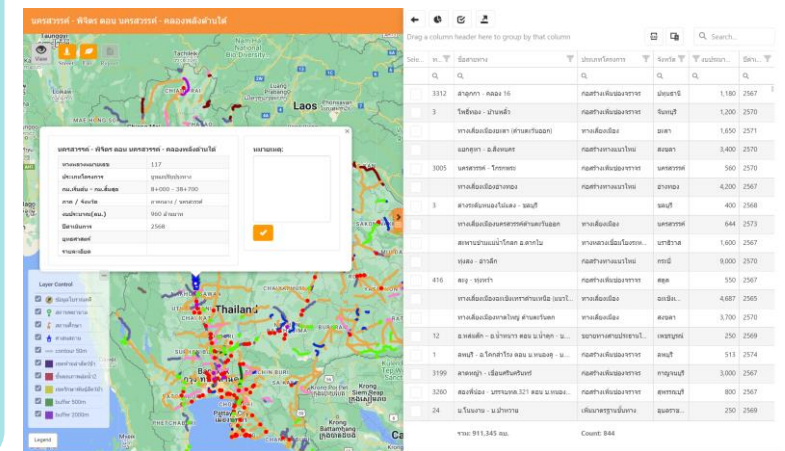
นครสวรรค์ - พิจิตร ตอน นครสวรรค์ - คลองหลังด้านใต้

View

นครสวรรค์ - พิจิตร ตอน นครสวรรค์ - คลองหลังด้านใต้

| ทางหลวงหมายเลข | 117 |
|---|---|
| ประเภทโครงการ | บูรณะปรับปรุงทาง |
| กม.เริ่มต้น - กม.สิ้นสุด | 8+000 - 38+700 |
| ภาค / จังหวัด | ภาคเหนือ / นครสวรรค์ |
| งบประมาณ(ลบ.) | 900 ล้านบาท |
| ปีดำเนินการ | 2568 |
| ผลลัพธ์ | |
| รายละเอียด | |

หมายเหตุ:

Layer Control

Legend

Laos
Thailand
Siem Reap
Kron Siem Reap
Battambang
Pattaya City

Drag a column header here to group by that column

Search...

| Sele... | ท... | ชื่อสายทาง | ประเภทโครงการ | จังหวัด | งบประมา... | ปีดำ... |
|---|---|---|---|---|---|---|
| | 3312 | ลาดลุกกา - คลอง 16 | ก่อสร้างเพิ่มช่องจราจร | ปทุมธานี | 1,180 | 2567 |
| | 3 | ไทรย้อย - บ้านหลัว | ก่อสร้างเพิ่มช่องจราจร | จันทบุรี | 1,200 | 2570 |
| | | ทางเลี่ยงเมืองยะลา (ด้านตะวันออก) | ทางเลี่ยงเมือง | ยะลา | 1,650 | 2571 |
| | | แยกคูหา - อ.สิงหนคร | ก่อสร้างทางแนวใหม่ | สงขลา | 3,400 | 2570 |
| | 3005 | นครสวรรค์ - โกรกพระ | ก่อสร้างเพิ่มช่องจราจร | นครสวรรค์ | 560 | 2570 |
| | | ทางเลี่ยงเมืองอ่างทอง | ก่อสร้างทางแนวใหม่ | อ่างทอง | 4,200 | 2567 |
| | 3 | ต่างระดับทองใบโพธิ์ - ชลบุรี | | ชลบุรี | 400 | 2568 |
| | | ทางเลี่ยงเมืองนครสวรรค์ด้านตะวันออก | ทางเลี่ยงเมือง | นครสวรรค์ | 644 | 2573 |
| | | สะพานข้ามแม่น้ำโกลก อ.ตากใบ | ทางหลวงเชื่อมโยงระห... | นราธิวาส | 1,600 | 2567 |
| | | เหนือ - อ่าวลึก | ก่อสร้างทางแนวใหม่ | กระบี่ | 9,000 | 2570 |
| | 416 | ละงู - ทุ่งหว้า | ก่อสร้างเพิ่มช่องจราจร | สตูล | 550 | 2567 |
| | | ทางเลี่ยงเมืองฉะเชิงเทราด้านเหนือ (แนวใ... | ทางเลี่ยงเมือง | ฉะเชิงเทรา | 4,687 | 2565 |
| | | ทางเลี่ยงเมืองหาดใหญ่ ด้านตะวันตก | ทางเลี่ยงเมือง | สงขลา | 3,700 | 2570 |
| | 12 | อ.หล่มสัก - อ.น้ำหนาว ตอน ม.น้ำดุก - ม... | ขยายทางจากประชาน... | เพชรบูรณ์ | 250 | 2569 |
| | 1 | ลพบุรี - อ.โคกสำโรง ตอน ม.หนองสุ - ม... | ก่อสร้างเพิ่มช่องจราจร | ลพบุรี | 513 | 2574 |
| | 3199 | ลาดหญ้า - เขื่อนศรีนครินทร์ | ก่อสร้างเพิ่มช่องจราจร | กาญจนบุรี | 3,000 | 2567 |
| | 3260 | สองพี่น้อง - บรรจบทล.321 ตอน ม.หนอง... | ก่อสร้างเพิ่มช่องจราจร | สุพรรณบุรี | 800 | 2567 |
| | 24 | ม.โนนลาน - ม.ปากราย | เพิ่มมาตรฐานชั้นทาง | บุรีรัมย์ | 250 | 2569 |
| | | | รวม: 911,345 ลบ. | Count: 844 | | |